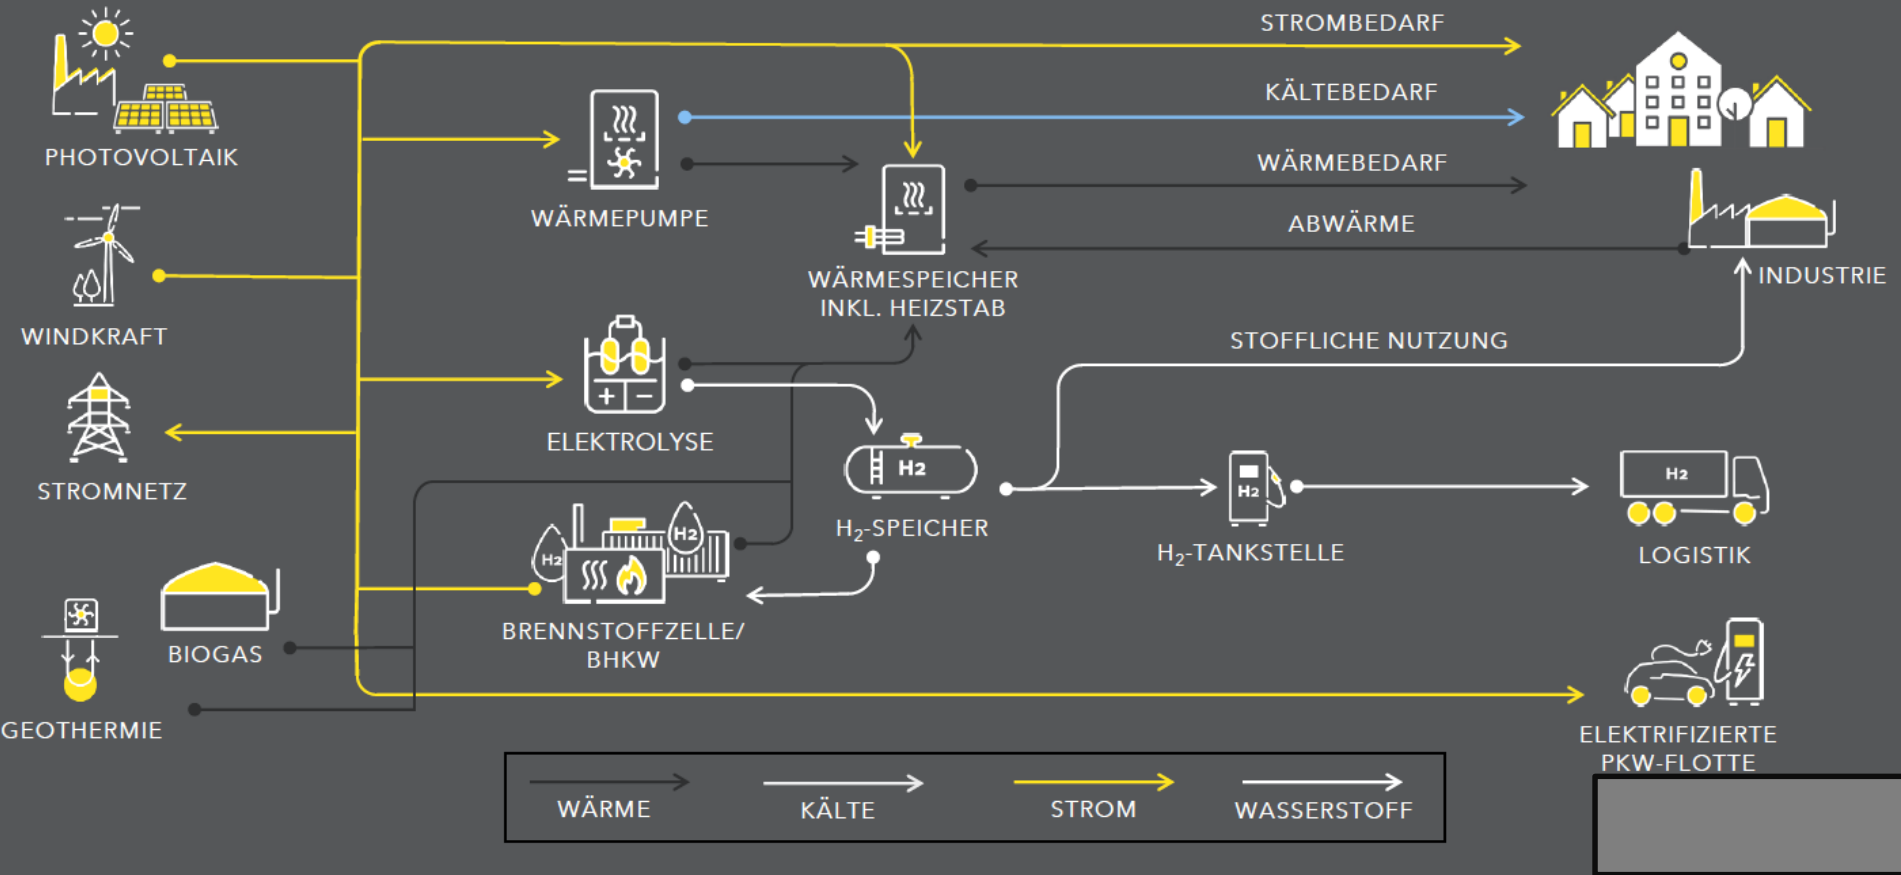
PHOTOVOLTAIK

WINDKRAFT

STROMNETZ

GEOTHERMIE

BIOGAS

STROMBEDARF

KÄLTEBEDARF

WÄRMEBEDARF

ABWÄRME

INDUSTRIE

WÄRMEPUMPE

WÄRMESPEICHER INKL. HEIZSTAB

STOFFLICHE NUTZUNG

ELEKTROLYSE

H2

$H_2$-SPEICHER

H2

$H_2$-TANKSTELLE

H2

LOGISTIK

H2

H2

BRENNSTOFFZELLE/ BHKW

ELEKTRIFIZIERTE PKW-FLOTTE

WÄRME

KÄLTE

STROM

WASSERSTOFF